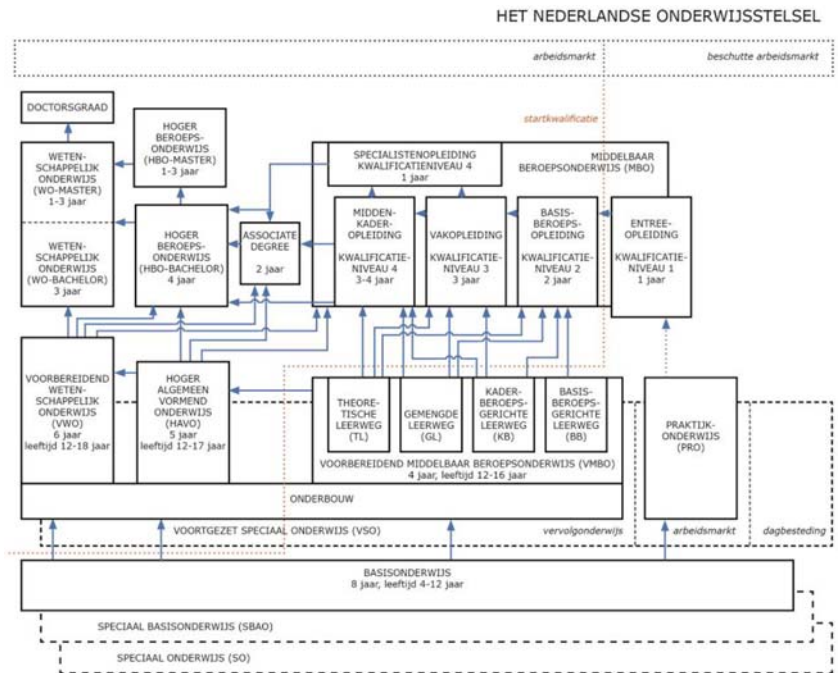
HET NEDERLANDSE ONDERWIJSSTELSEL

arbeidsmarkt

beschutte arbeidsmarkt

startkwalificatie

DOCTORSGRAAD

HOGER BEROEPSONDERWIJS (HBO-MASTER) 1-3 jaar

WETENSCHAPPELIJK ONDERWIJS (WO-MASTER) 1-3 jaar

WETENSCHAPPELIJK ONDERWIJS (WO-BACHELOR) 3 jaar

HOGER BEROEPSONDERWIJS (HBO-BACHELOR) 4 jaar

ASSOCIATE DEGREE 2 jaar

SPECIALISTENOPLEIDING KWALIFICATIENIVEAU 4 1 jaar

MIDDELBAAR BEROEPSONDERWIJS (MBO)

MIDDENKADEROPLEIDING KWALIFICATIENIVEAU 4 3-4 jaar

VAKOPLEIDING KWALIFICATIENIVEAU 3 3 jaar

BASISBEROEPSOPLEIDING KWALIFICATIENIVEAU 2 2 jaar

ENTREEOPLEIDING KWALIFICATIENIVEAU 1 1 jaar

VOORBEREIDEND WETENSCHAPPELIJK ONDERWIJS (VWO) 6 jaar leeftijd 12-18 jaar

HOGER ALGEMEEN VORMEND ONDERWIJS (HAVO) 5 jaar leeftijd 12-17 jaar

THEORETISCHE LEERWEG (TL)

GEMENGDE LEERWEG (GL)

KADERBEROEPSGERICHTE LEERWEG (KB)

BASISBEROEPSGERICHTE LEERWEG (BB)

VOORBEREIDEND MIDDELBAAR BEROEPSONDERWIJS (VMBO) 4 jaar, leeftijd 12-16 jaar

PRAKTIJKONDERWIJS (PRO)

ONDERBOUW

VOORTGEZET SPECIAAL ONDERWIJS (VSO)

vervolgonderwijs

arbeidsmarkt

dagbesteding

BASISONDERWIJS 8 jaar, leeftijd 4-12 jaar

SPECIAAL BASISONDERWIJS (SBAO)

SPECIAAL ONDERWIJS (SO)